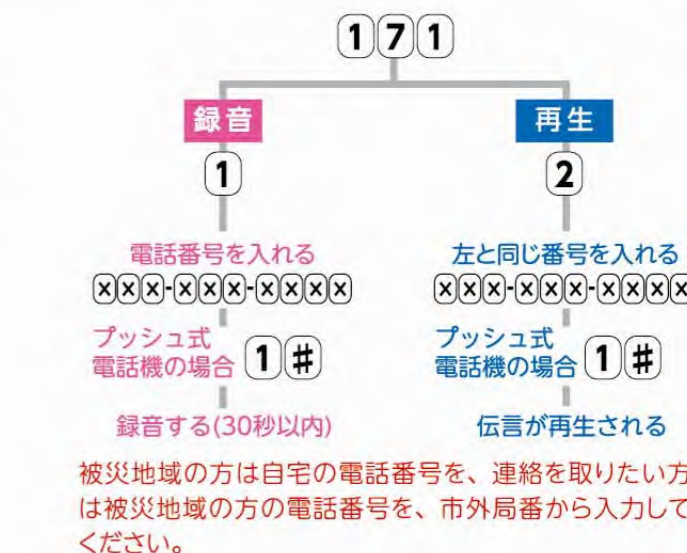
171

録音

1

電話番号を入れる

×××-×××-××××

プッシュ式
電話機の場合 1 #

録音する(30秒以内)

再生

2

左と同じ番号を入れる

×××-×××-××××

プッシュ式
電話機の場合 1 #

伝言が再生される

被災地域の方は自宅の電話番号を、連絡を取りたい方は被災地域の方の電話番号を、市外局番から入力してください。